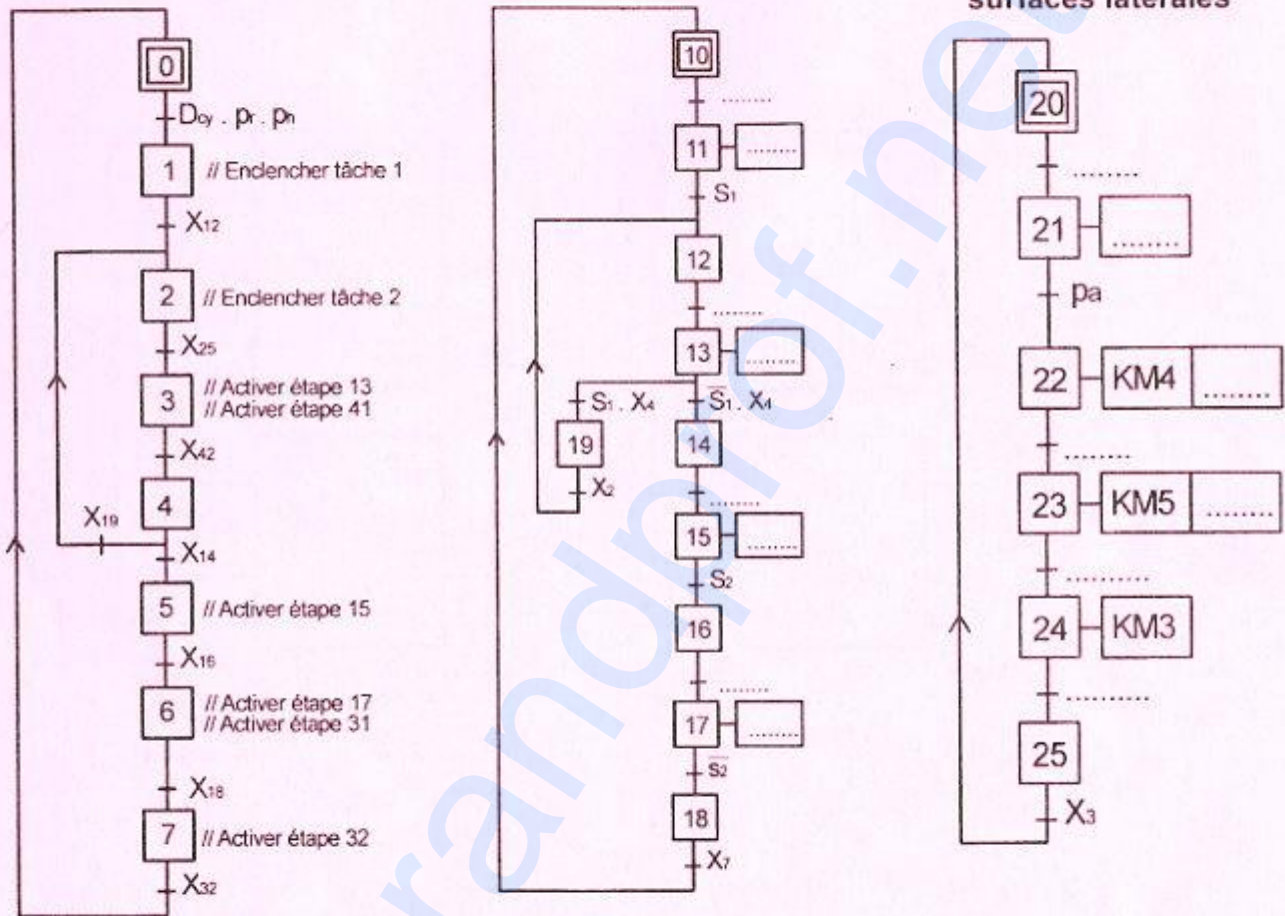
surfaces latérales

0
$D_{cy} . p_r . p_n$
1 // Enclencher tâche 1
$X_{12}$
2 // Enclencher tâche 2
$X_{25}$
3 // Activer étape 13
// Activer étape 41
$X_{42}$
4
$X_{19}$
$X_{14}$
5 // Activer étape 15
$X_{16}$
6 // Activer étape 17
// Activer étape 31
$X_{18}$
7 // Activer étape 32
$X_{32}$

10
........
11 ........
$S_1$
12
........
13 ........
$S_1 . X_4$
$\overline{S_1} . X_4$
19
$X_2$
14
........
15 ........
$S_2$
16
........
17 ........
$\overline{S_2}$
18
$X_7$

20
........
21 ........
pa
22 KM4 ........
........
23 KM5 ........
..........
24 KM3
..........
25
$X_3$